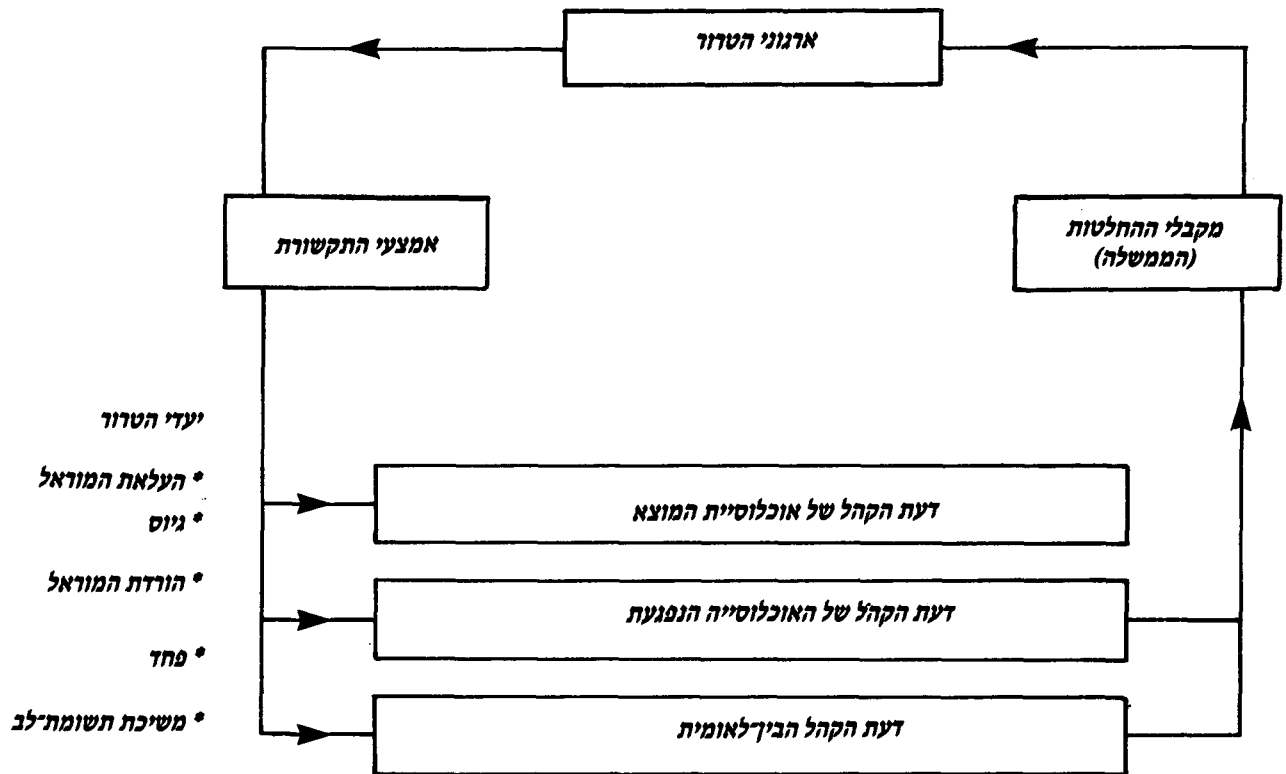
ארגוני הטרור

מקבלי ההחלטות
(הממשלה)

אמצעי התקשורת

יעדי הטרור

* העלאת המוראל
* גיוס

* הורדת המוראל

* פחד

* משיכת תשומת־לב

דעת הקהל של אוכלוסיית המוצא

דעת הקהל של האוכלוסייה הנפגעת

דעת הקהל הבין־לאומית